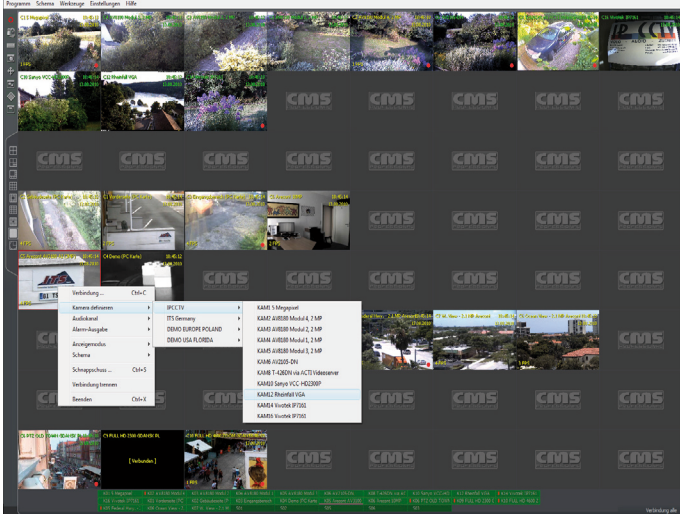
Programm Schema Werkzeuge Einstellungen Hilfe

C13 Megapixel

C3 Sanyo VCC-HD2300P

C4 Rheinfall VGA

C8 Vivotek IP7361

CMS CMS CMS CMS CMS CMS CMS CMS CMS CMS CMS CMS CMS CMS CMS CMS CMS CMS CMS CMS CMS CMS CMS CMS CMS CMS

C4 Demo (PC Karte)

Verbindung ... Ctrl+C
Kamera definieren
Audiokanal
Alarm-Ausgabe
Anzeigemodus
Schema
Schnappschuss ... Ctrl+S
Verbindung trennen
Beenden Ctrl+X

IPCCTV
ITS Germany
DEMO EUROPE POLAND
DEMO USA FLORIDA

KAM1 5 Megapixel
KAM2 AV8180 Modul 4, 2 MP
KAM3 AV8180 Modul 2, 2 MP
KAM4 AV8180 Modul 3, 2 MP
KAM5 AV8180 Modul 1, 2 MP
KAM6 AV2105-DN
KAM8 T-4280N via ACTI Videoserver
KAM9 Sanyo VCC-HD2300P
KAM12 Rheinfall VGA
KAM14 Vivotek IP7361
KAM15 Vivotek IP7361

C1 FULL HD 2560-0DAHSK IPL
[ Verbunden ]

Verbindung alle